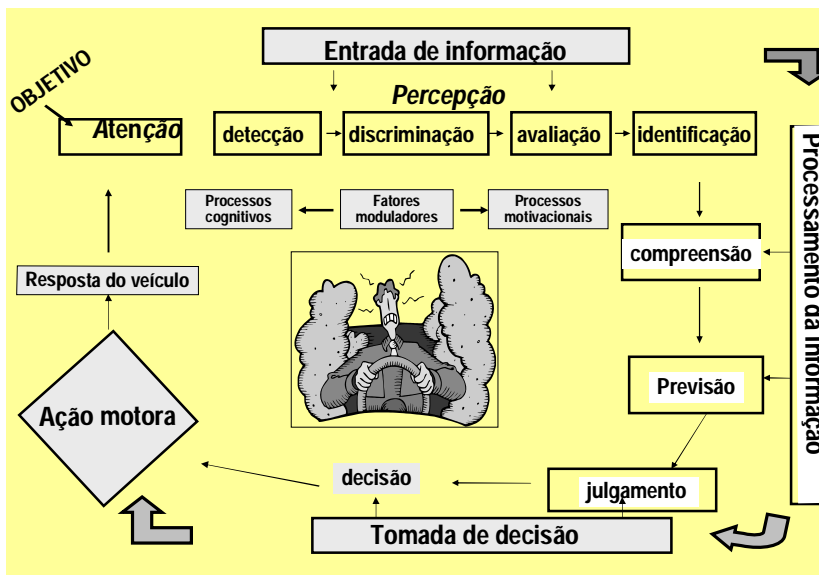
Entrada de informação

OBJETIVO

Percepção

Atenção

detecção

discriminação

avaliação

identificação

Processamento da informação

Processos cognitivos

Fatores moduladores

Processos motivacionais

compreensão

Resposta do veículo

Previsão

Ação motora

decisão

julgamento

Tomada de decisão